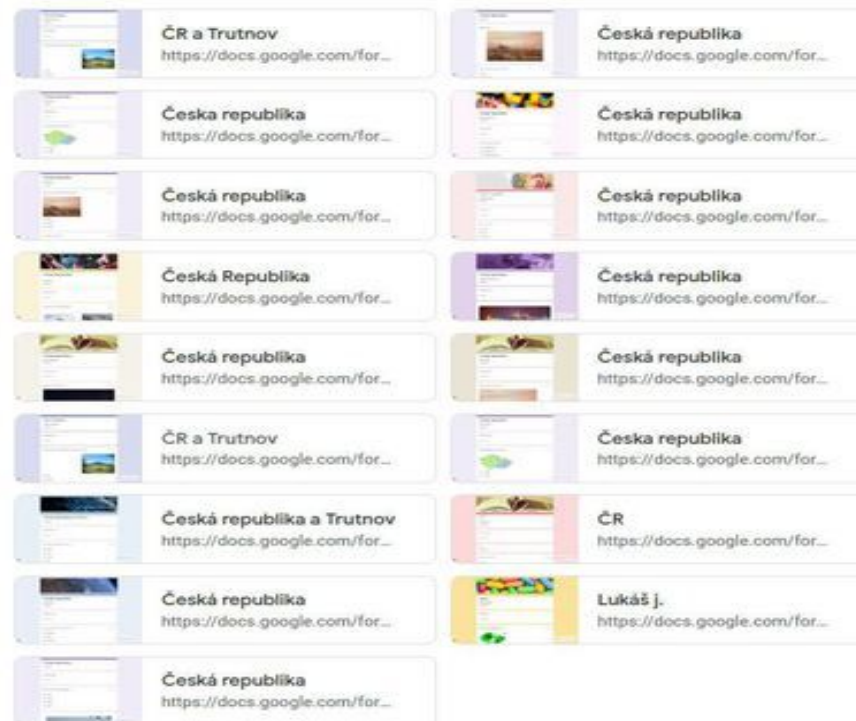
ČR a Trutnov
https://docs.google.com/for...

Česka republika
https://docs.google.com/for...

Česká republika
https://docs.google.com/for...

Česká Republika
https://docs.google.com/for...

Česká republika
https://docs.google.com/for...

ČR a Trutnov
https://docs.google.com/for...

Česká republika a Trutnov
https://docs.google.com/for...

Česká republika
https://docs.google.com/for...

Česká republika
https://docs.google.com/for...

Česká republika
https://docs.google.com/for...

Česká republika
https://docs.google.com/for...

Česká republika
https://docs.google.com/for...

Česká republika
https://docs.google.com/for...

Česká republika
https://docs.google.com/for...

Česka republika
https://docs.google.com/for...

ČR
https://docs.google.com/for...

Lukáš j.
https://docs.google.com/for...